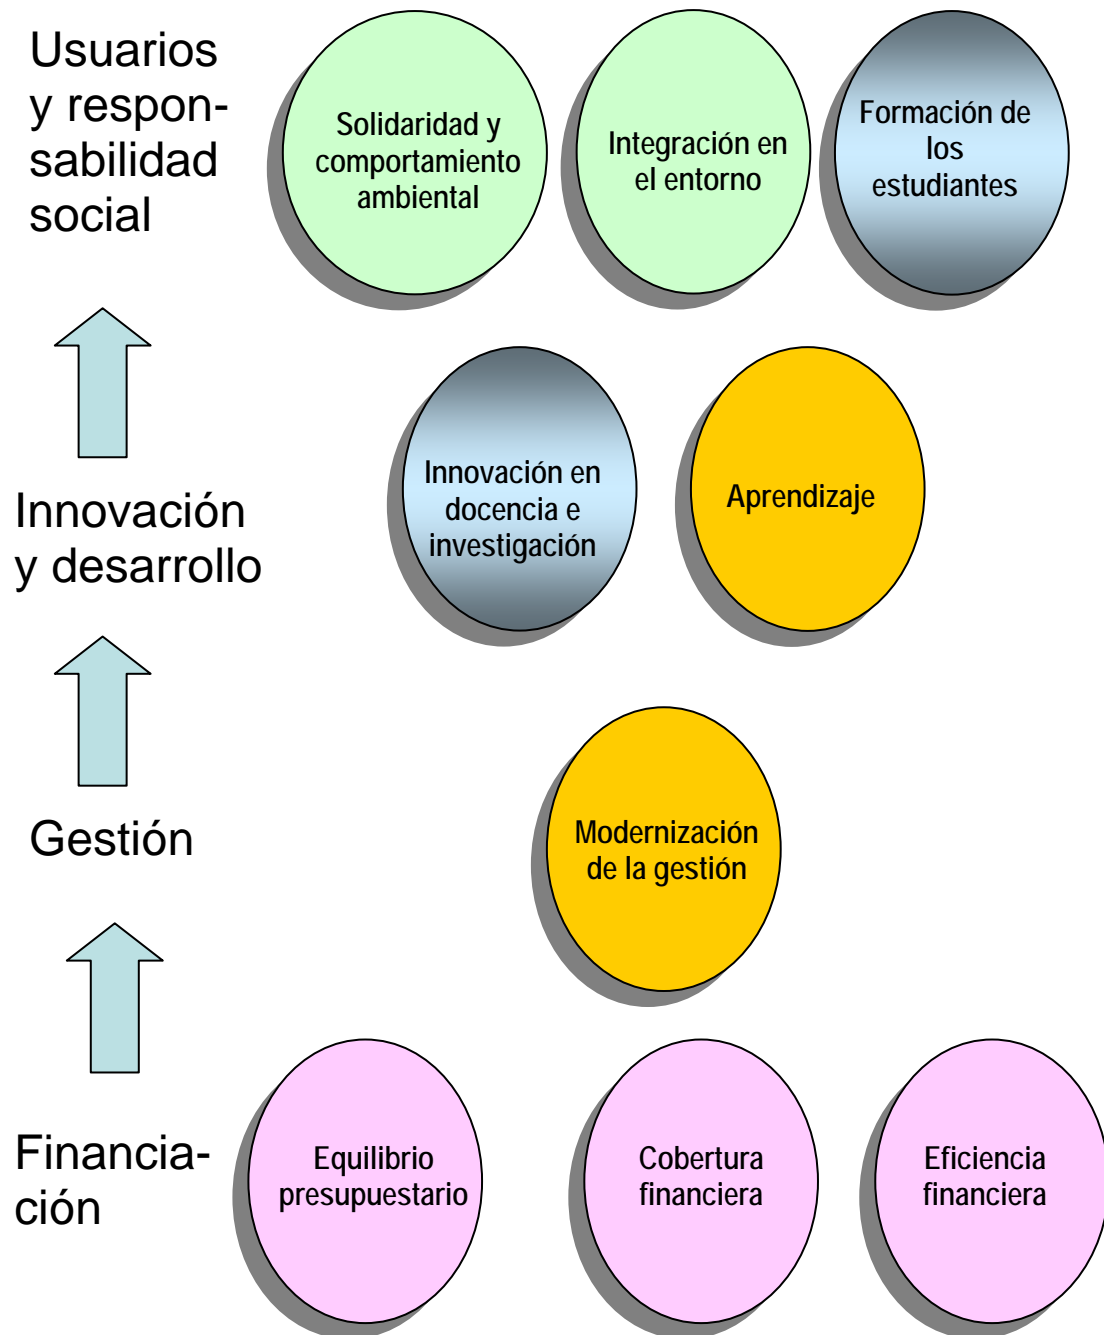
Usuarios y responsabilidad social

Solidaridad y comportamiento ambiental

Integración en el entorno

Formación de los estudiantes

Innovación y desarrollo

Innovación en docencia e investigación

Aprendizaje

Gestión

Modernización de la gestión

Financiación

Equilibrio presupuestario

Cobertura financiera

Eficiencia financiera